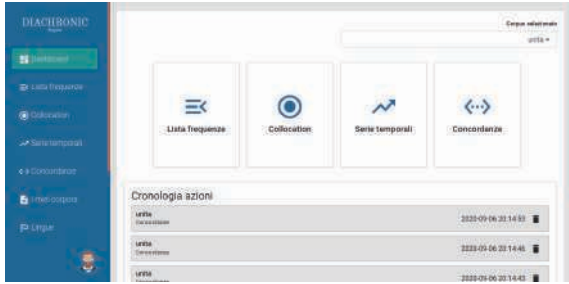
DIACHRONIC

Dashboard

Lista frequenze

Collocation

Serie temporali

Concordanze

I miei corpora

Lingue

Corpus selezionato

unita

Lista frequenze

Collocation

Serie temporali

Concordanze

Cronologia azioni

unita
Concordanze
2020-09-06 20:14:53

unita
Concordanze
2020-09-06 20:14:46

unita
Concordanze
2020-09-06 20:14:43